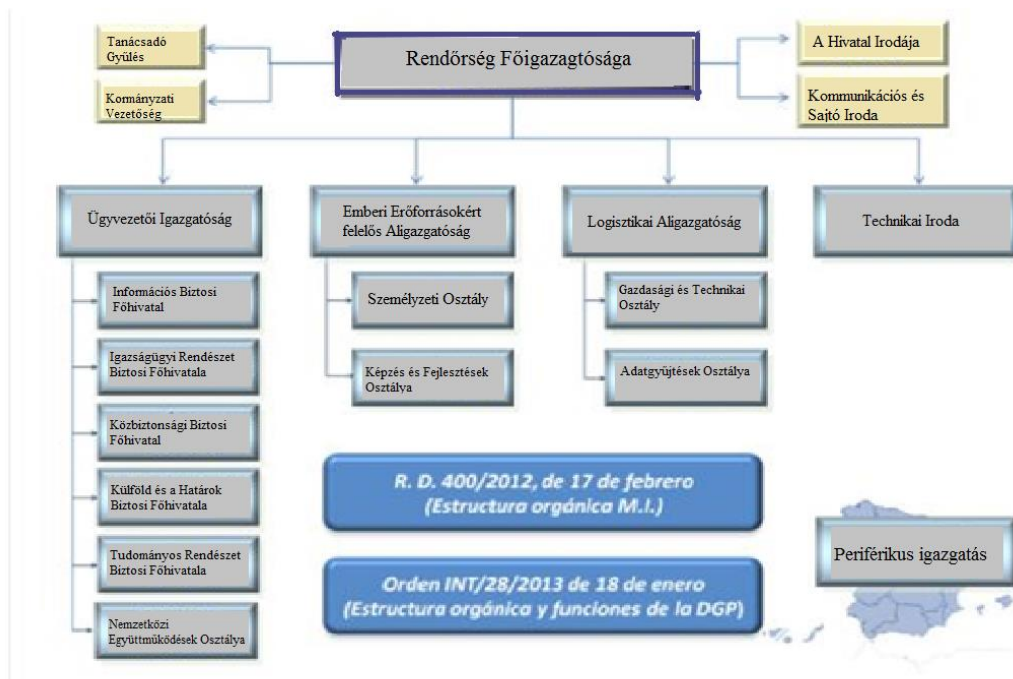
Tanácsadó Gyülés

Kormányzati Vezetőség

Rendőrség Főigazgatósága

A Hivatal Irodája

Kommunikációs és Sajtó Iroda

Ügyvezetői Igazgatóság

Emberi Erőforrásokért felelős Aligazgatóság

Logisztikai Aligazgatóság

Technikai Iroda

Információs Biztosi Főhivatal

Igazságügyi Rendészet Biztosi Főhivatala

Közbiztonsági Biztosi Főhivatal

Külföld és a Határok Biztosi Főhivatala

Tudományos Rendészet Biztosi Főhivatala

Nemzetközi Együttműködések Osztálya

Személyzeti Osztály

Képzés és Fejlesztések Osztálya

Gazdasági és Technikai Osztály

Adatgyűjtések Osztálya

R. D. 400/2012, de 17 de febrero (Estructura orgánica M.I.)

Orden INT/28/2013 de 18 de enero (Estructura orgánica y funciones de la DGP)

Periférikus igazgatás